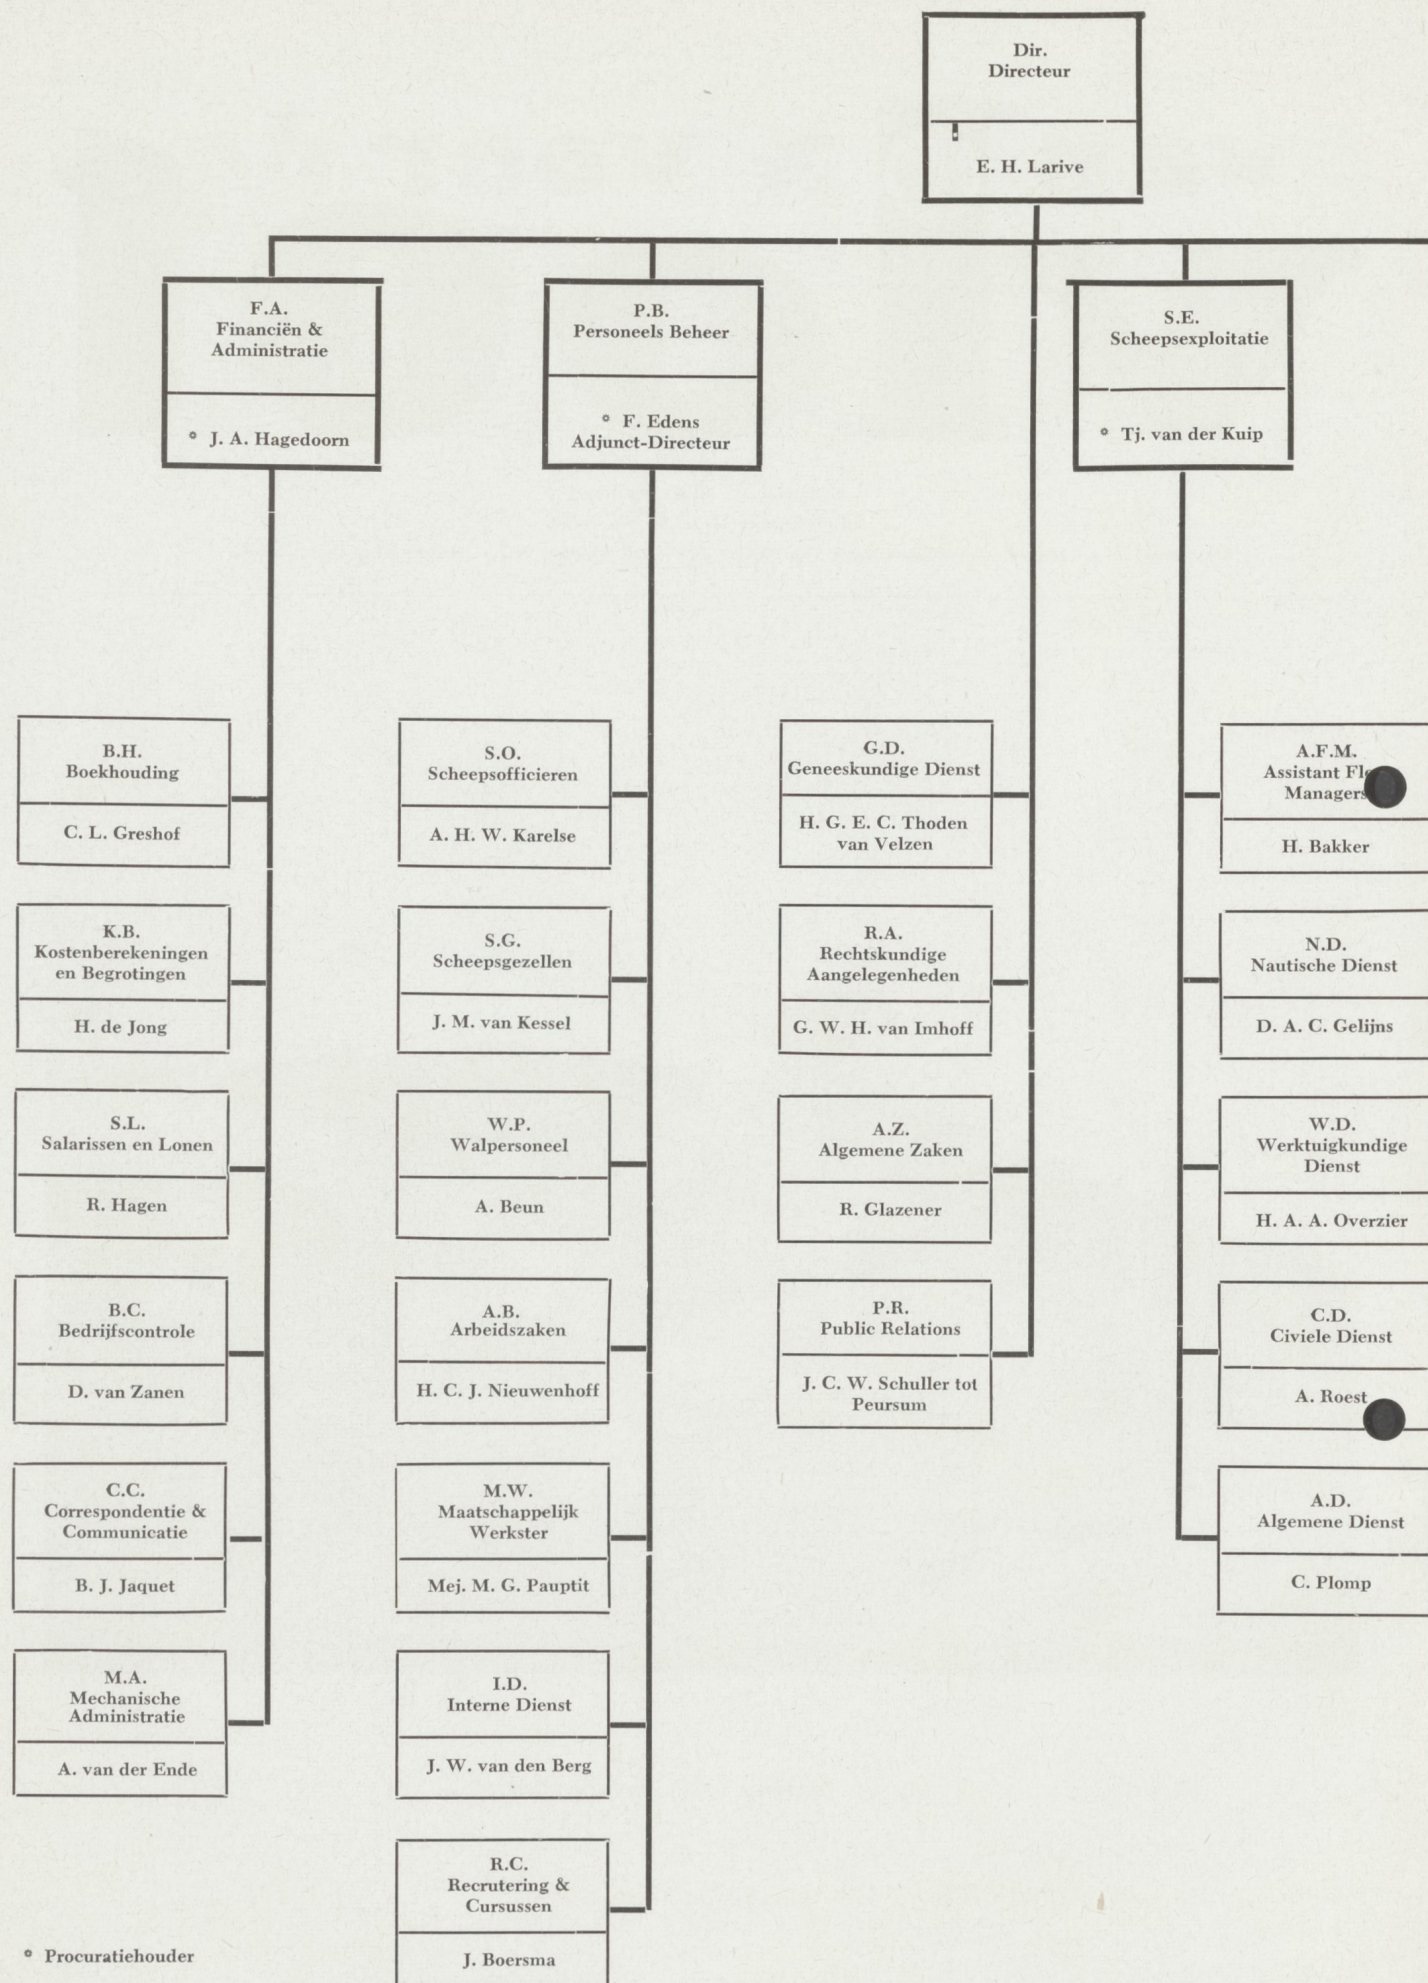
Dir.
Directeur

E. H. Larive

F.A.
Financiën & Administratie

° J. A. Hagedoorn

P.B.
Personeels Beheer

° F. Edens
Adjunct-Directeur

S.E.
Scheepsexploitatie

° Tj. van der Kuip

B.H.
Boekhouding

C. L. Greshof

K.B.
Kostenberekeningen en Begrotingen

H. de Jong

S.L.
Salarissen en Lonen

R. Hagen

B.C.
Bedrijfscontrole

D. van Zanen

C.C.
Correspondentie & Communicatie

B. J. Jaquet

M.A.
Mechanische Administratie

A. van der Ende

S.O.
Scheepsofficieren

A. H. W. Karelse

S.G.
Scheepsgezellen

J. M. van Kessel

W.P.
Walpersoneel

A. Beun

A.B.
Arbeidszaken

H. C. J. Nieuwenhoff

M.W.
Maatschappelijk Werkster

Mej. M. G. Pauptit

I.D.
Interne Dienst

J. W. van den Berg

R.C.
Recrutering & Cursussen

J. Boersma

G.D.
Geneeskundige Dienst

H. G. E. C. Thoden van Velzen

R.A.
Rechtskundige Aangelegenheden

G. W. H. van Imhoff

A.Z.
Algemene Zaken

R. Glazener

P.R.
Public Relations

J. C. W. Schuller tot Peursum

A.F.M.
Assistant Fl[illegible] Managers

H. Bakker

N.D.
Nautische Dienst

D. A. C. Gelijns

W.D.
Werktuigkundige Dienst

H. A. A. Overzier

C.D.
Civiele Dienst

A. Roest

A.D.
Algemene Dienst

C. Plomp

° Procuratiehouder